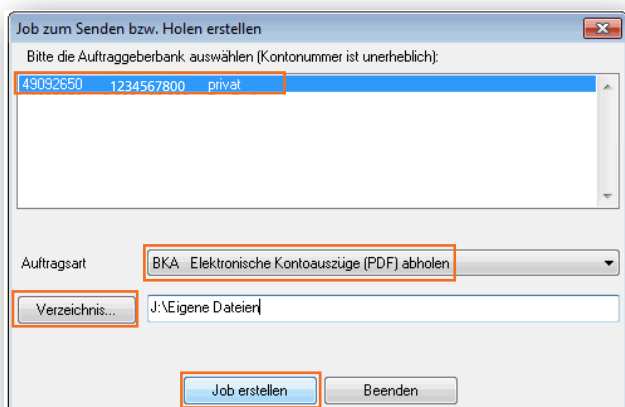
Job zum Senden bzw. Holen erstellen

Bitte die Auftraggeberbank auswählen (Kontonummer ist unerheblich):

49092650 1234567800 privat

Auftragsart BKA Elektronische Kontoauszüge (PDF) abholen

Verzeichnis... J:\Eigene Dateien

Job erstellen Beenden